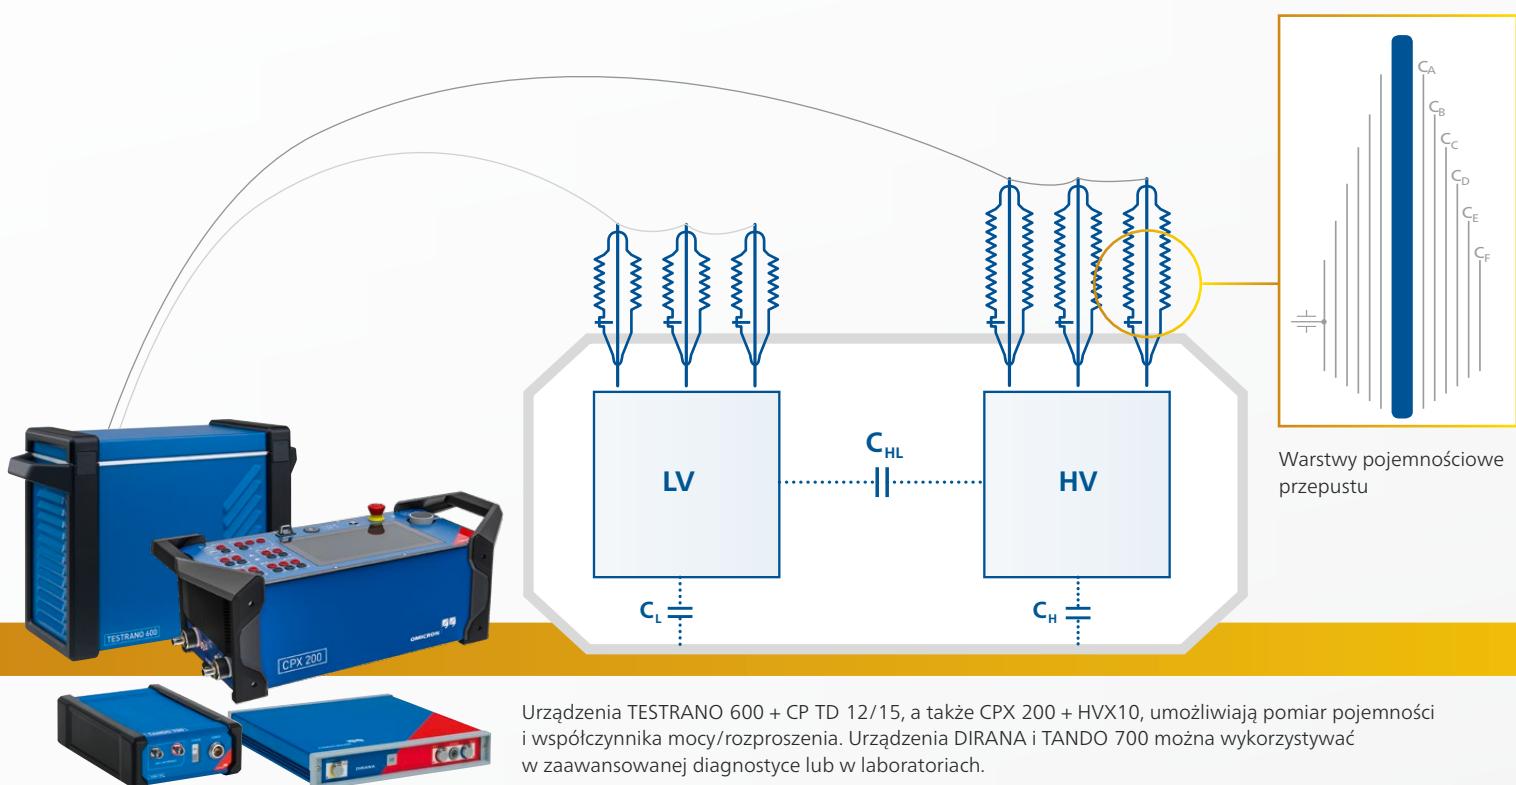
$C_A$
$C_B$
$C_C$
$C_D$
$C_E$
$C_F$

$C_{HL}$

LV

HV

$C_L$

$C_H$

Warstwy pojemnościowe przepustu

TESTRANO 600

CPX 200

OMICRON

DIRANA

Urządzenia TESTRANO 600 + CP TD 12/15, a także CPX 200 + HVX10, umożliwiają pomiar pojemności i współczynnika mocy/rozproszenia. Urządzenia DIRANA i TANDO 700 można wykorzystywać w zaawansowanej diagnostyce lub w laboratoriach.